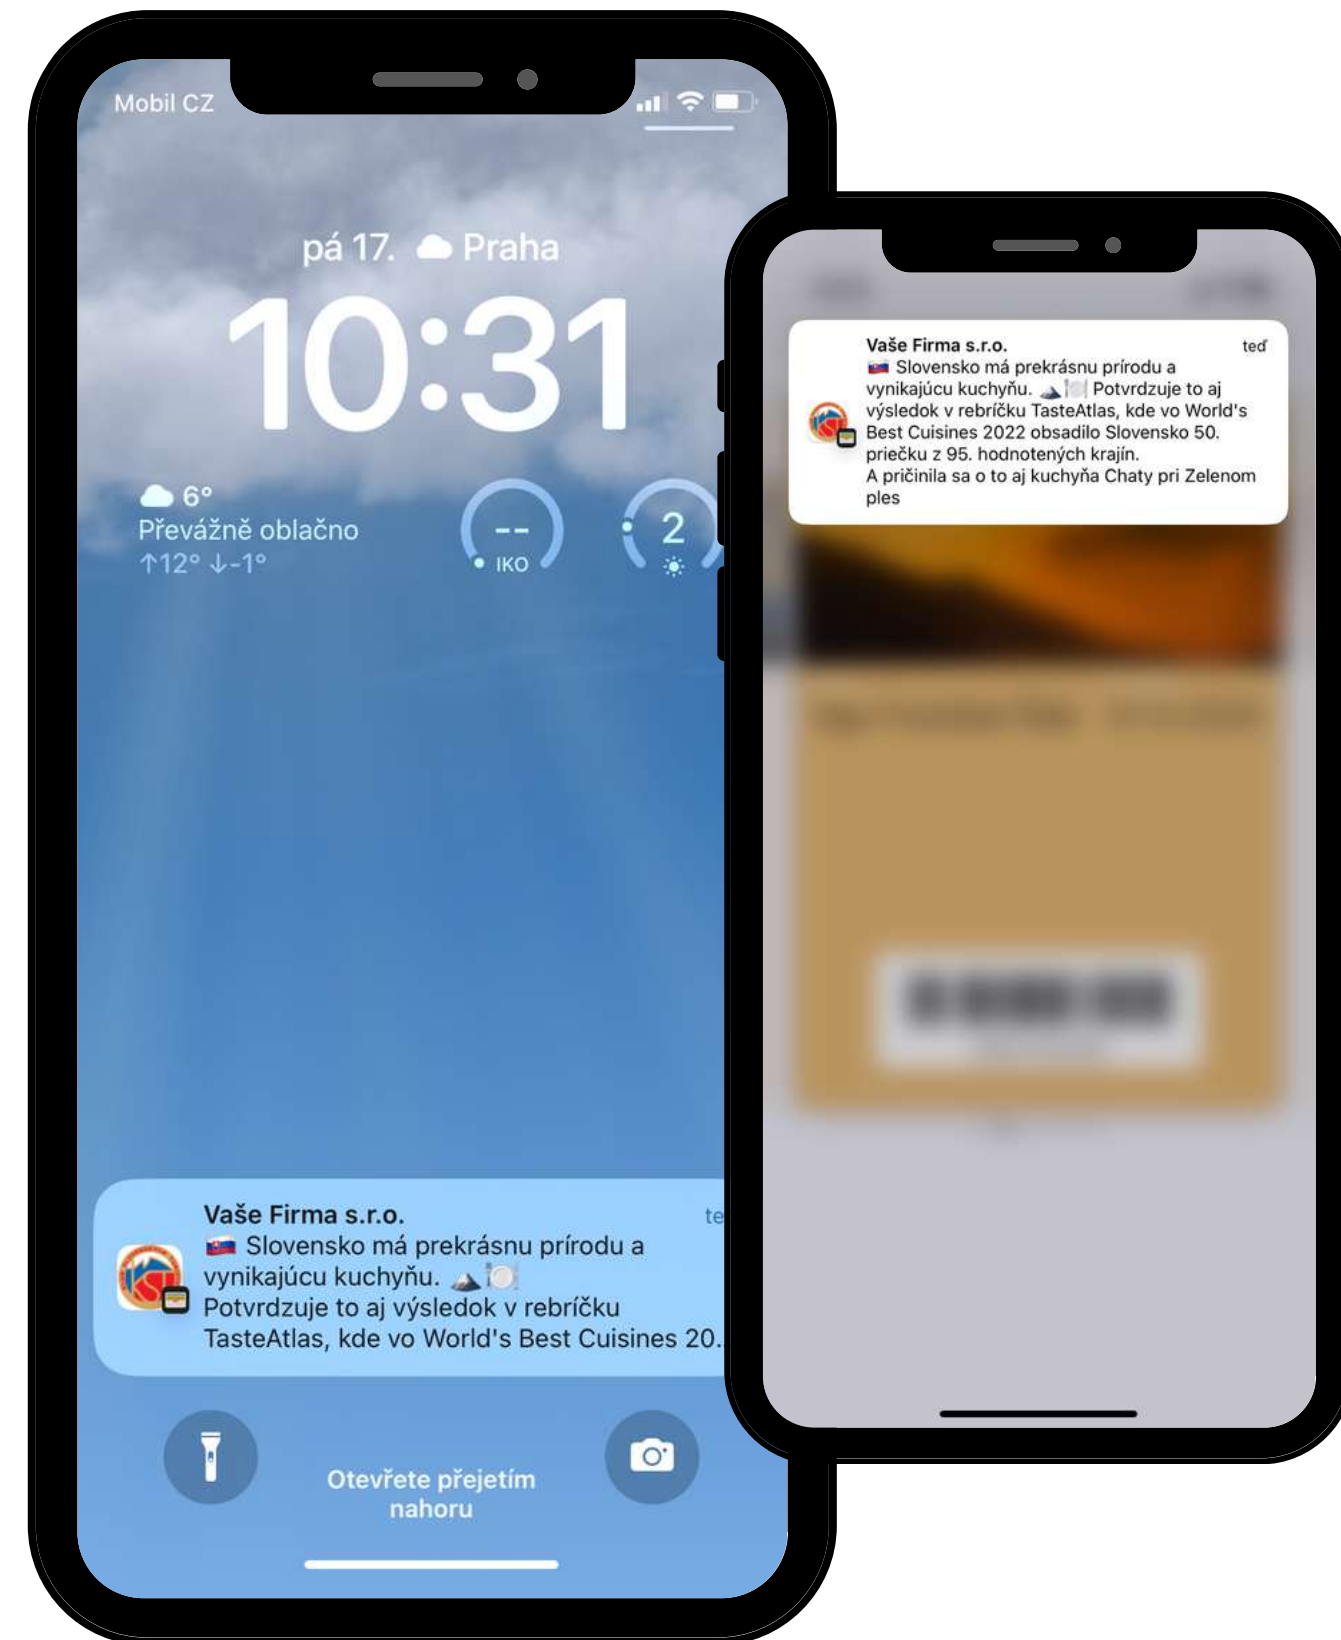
Mobil CZ

pá 17. Praha

10:31

6°
Převážně oblačno
↑12° ↓-1°

--
IKO

2

Vaše Firma s.r.o.
te
Slovensko má prekrásnu prírodu a vynikajúcu kuchyňu.
Potvrdzuje to aj výsledok v rebríčku TasteAtlas, kde vo World's Best Cuisines 20.

Otevřete přejetím nahoru

Vaše Firma s.r.o.
teď
Slovensko má prekrásnu prírodu a vynikajúcu kuchyňu. Potvrdzuje to aj výsledok v rebríčku TasteAtlas, kde vo World's Best Cuisines 2022 obsadilo Slovensko 50. priečku z 95. hodnotených krajín.
A pričinila sa o to aj kuchyňa Chaty pri Zelenom ples